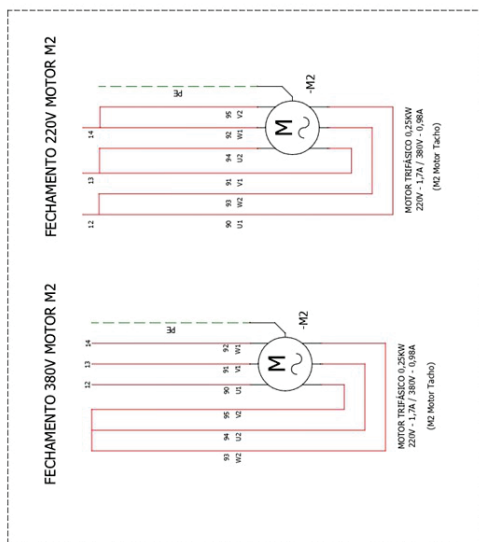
FECHAMENTO 220V MOTOR M2

PE
-M2
M
~

14
13
12

95
V2
92
W1
94
U2
91
V1
93
W2
90
U1

MOTOR TRIFÁSICO 0,25KW
220V - 1,7A / 380V - 0,98A
(M2 Motor Tacho)

FECHAMENTO 380V MOTOR M2

PE
-M2
M
~

14
13
12

92
W1
91
V1
90
U1
95
V2
94
U2
93
W2

MOTOR TRIFÁSICO 0,25KW
220V - 1,7A / 380V - 0,98A
(M2 Motor Tacho)